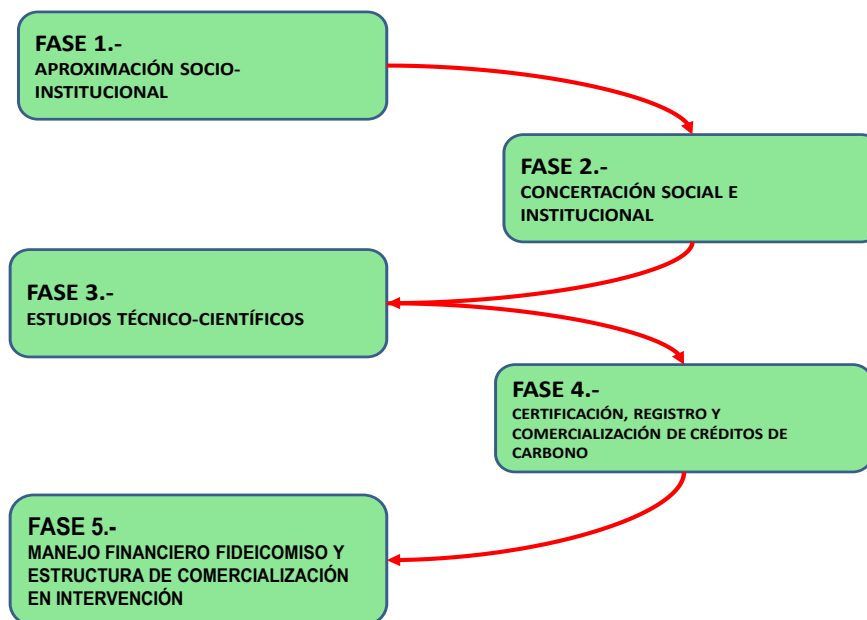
FASE 1.-
APROXIMACIÓN SOCIO-INSTITUCIONAL

FASE 2.-
CONCERTACIÓN SOCIAL E INSTITUCIONAL

FASE 3.-
ESTUDIOS TÉCNICO-CIENTÍFICOS

FASE 4.-
CERTIFICACIÓN, REGISTRO Y COMERCIALIZACIÓN DE CRÉDITOS DE CARBONO

FASE 5.-
MANEJO FINANCIERO FIDEICOMISO Y ESTRUCTURA DE COMERCIALIZACIÓN EN INTERVENCIÓN